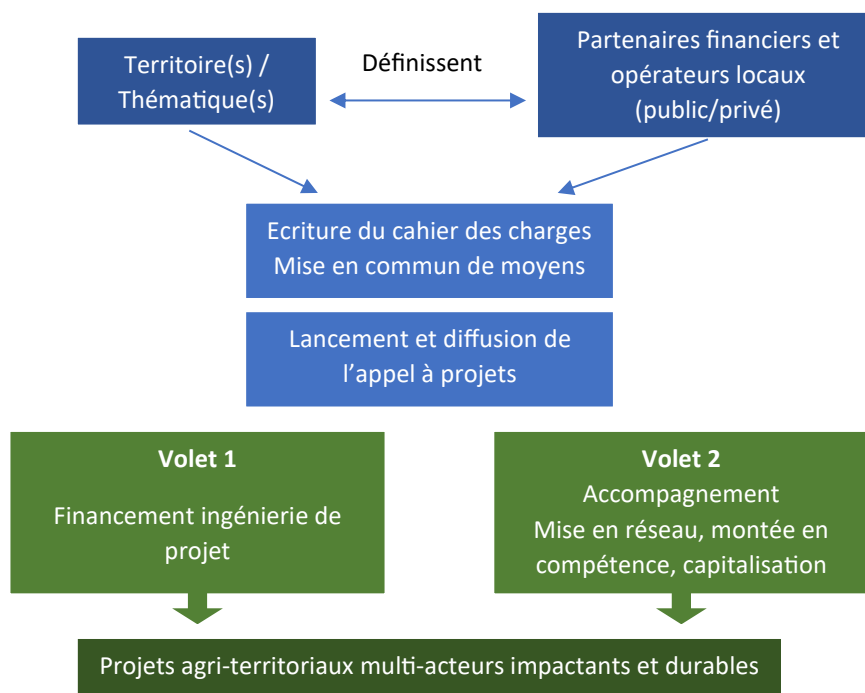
Territoire(s) / Thématique(s)

Définissent

Partenaires financiers et opérateurs locaux (public/privé)

Ecriture du cahier des charges
Mise en commun de moyens

Lancement et diffusion de l'appel à projets

**Volet 1**

Financement ingénierie de projet

**Volet 2**
Accompagnement
Mise en réseau, montée en compétence, capitalisation

Projets agri-territoriaux multi-acteurs impactants et durables